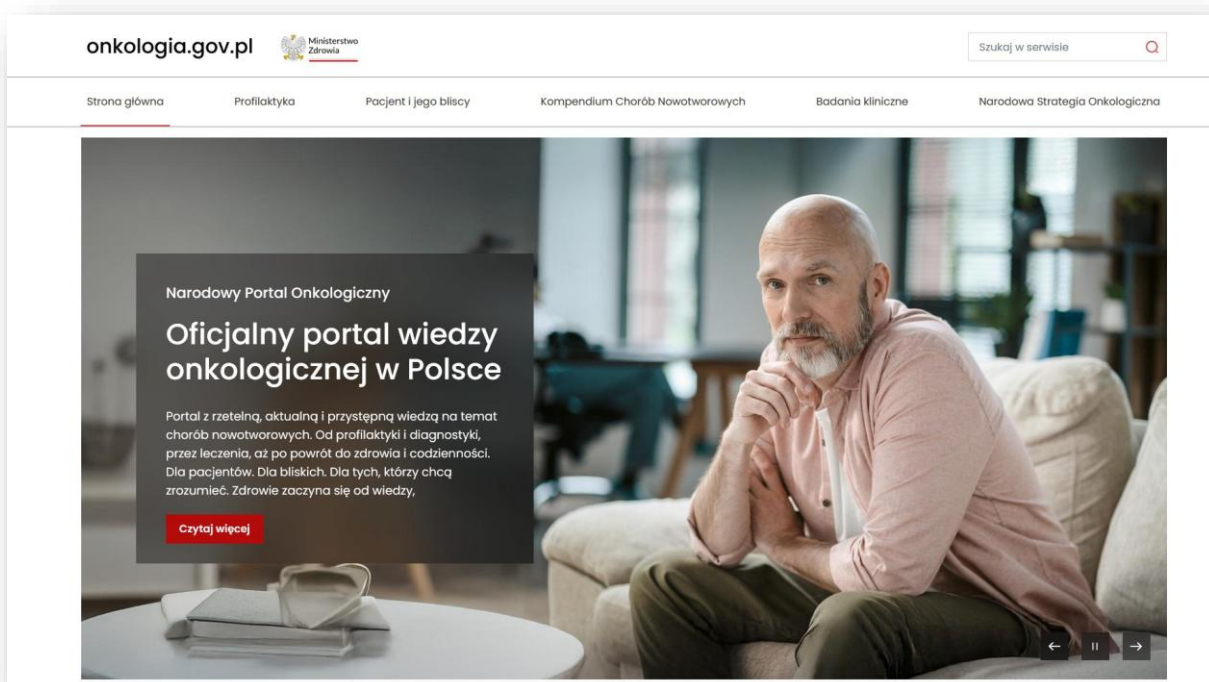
onkologia.gov.pl

Ministerstwo Zdrowia

Szukaj w serwisie

Strona główna
Profilaktyka
Pacjent i jego bliscy
Kompendium Chorób Nowotworowych
Badania kliniczne
Narodowa Strategia Onkologiczna

Narodowy Portal Onkologiczny

Oficjalny portal wiedzy onkologicznej w Polsce

Portal z rzetelną, aktualną i przystępną wiedzą na temat chorób nowotworowych. Od profilaktyki i diagnostyki, przez leczenia, aż po powrót do zdrowia i codzienności. Dla pacjentów. Dla bliskich. Dla tych, którzy chcą zrozumieć. Zdrowie zaczyna się od wiedzy,

Czytaj więcej

←
II
→